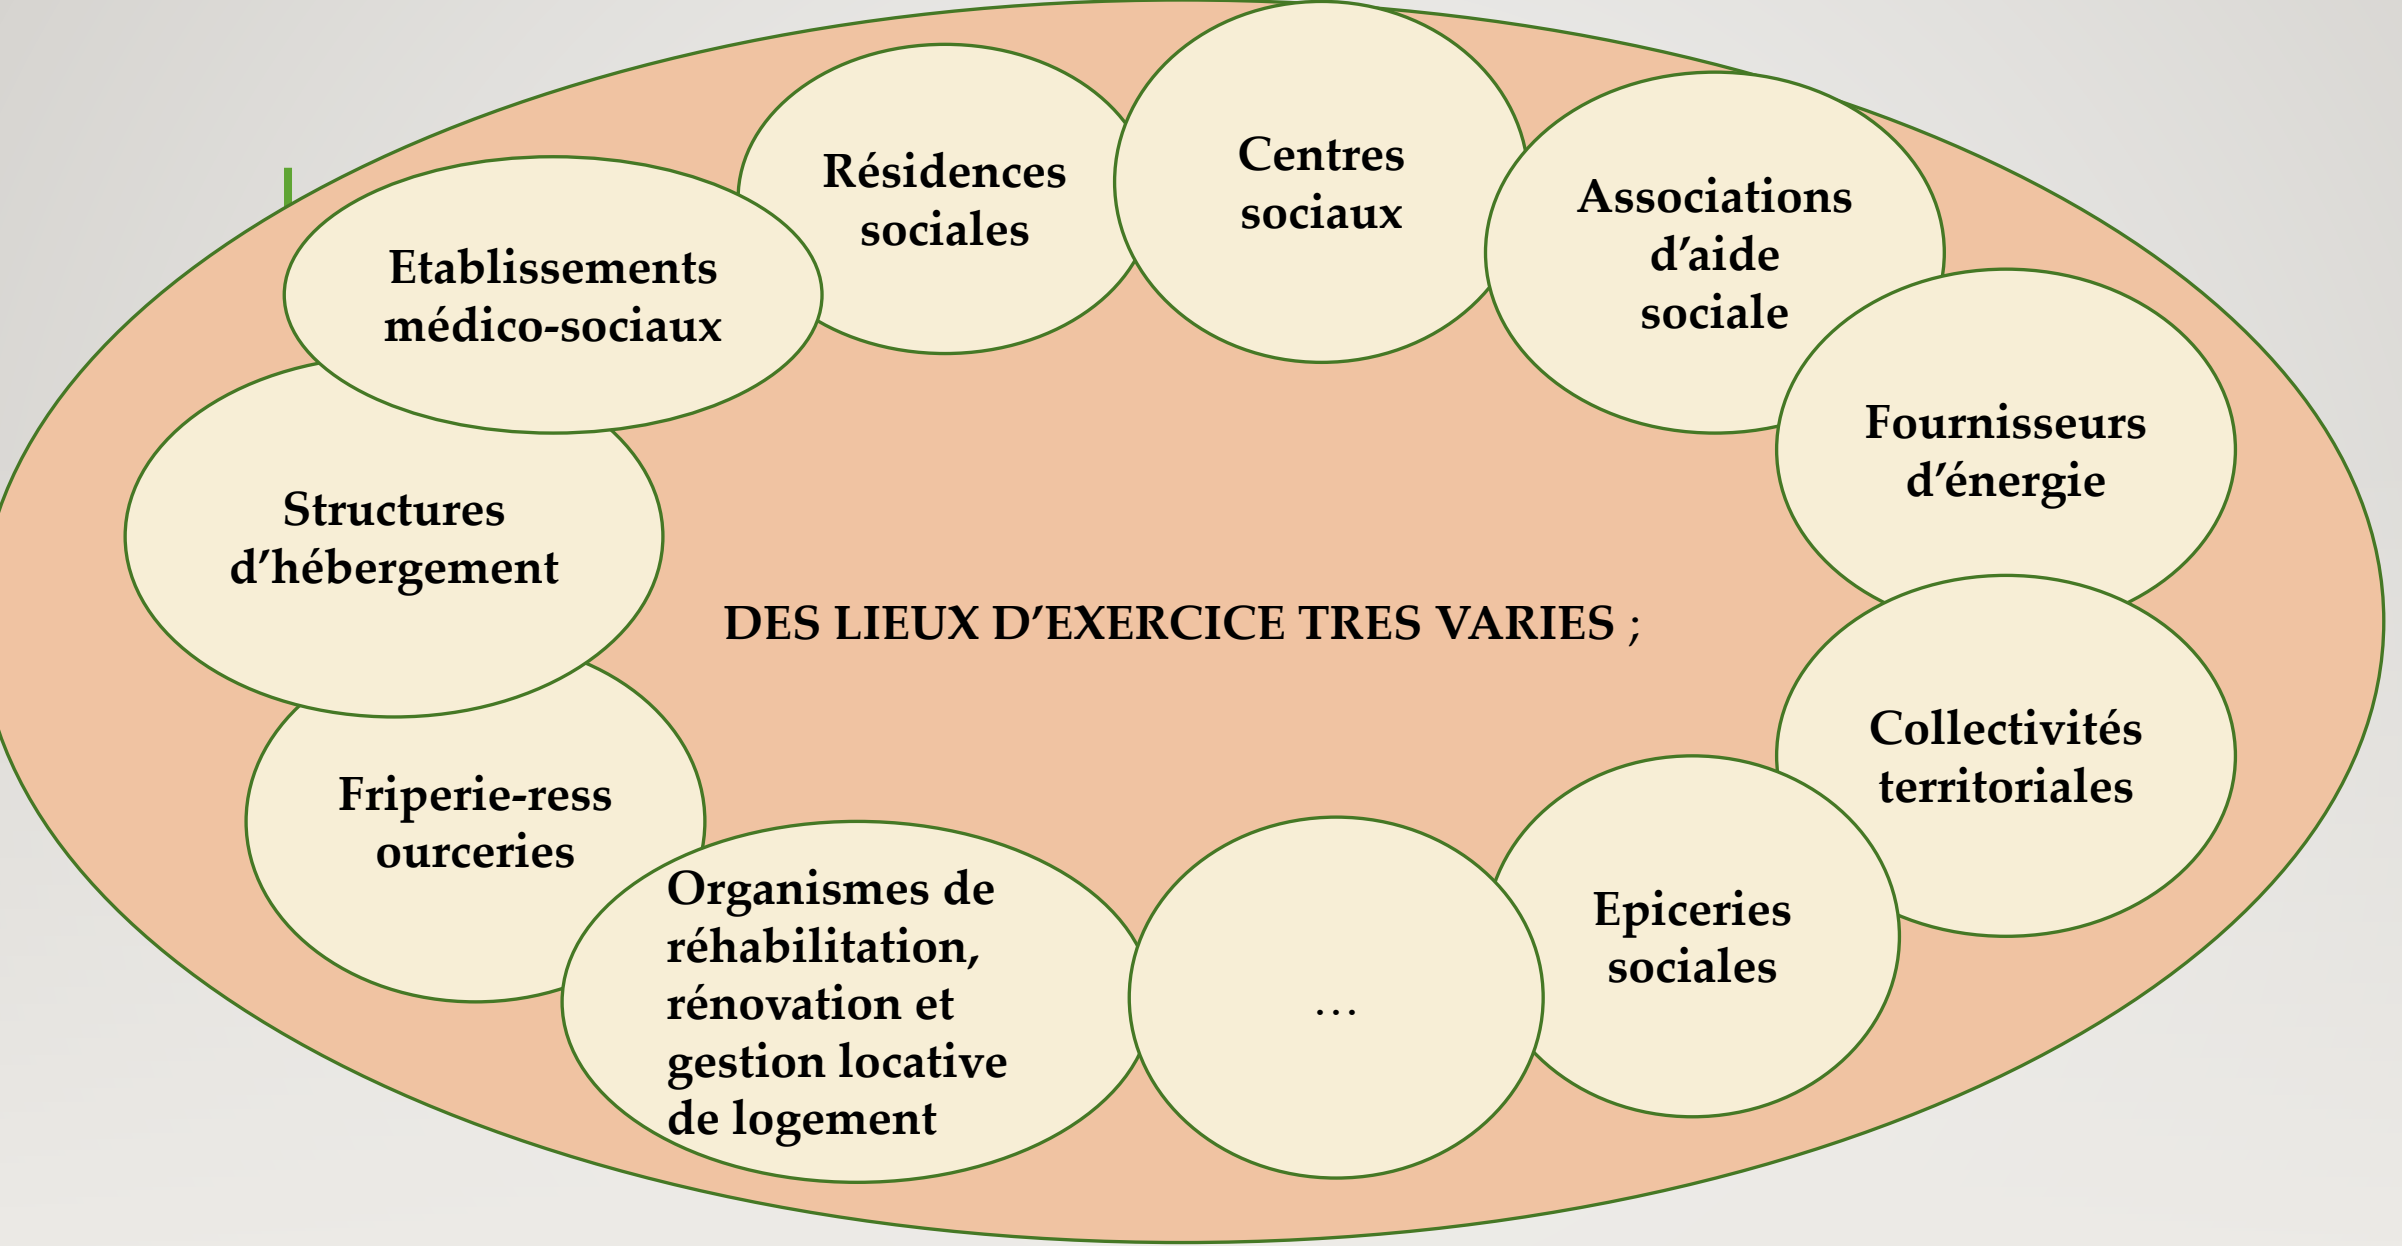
DES LIEUX D'EXERCICE TRES VARIES ;

Résidences sociales

Centres sociaux

Associations d'aide sociale

Fournisseurs d'énergie

Collectivités territoriales

Epiceries sociales

…

Organismes de réhabilitation, rénovation et gestion locative de logement

Friperie-ressourceries

Structures d'hébergement

Etablissements médico-sociaux